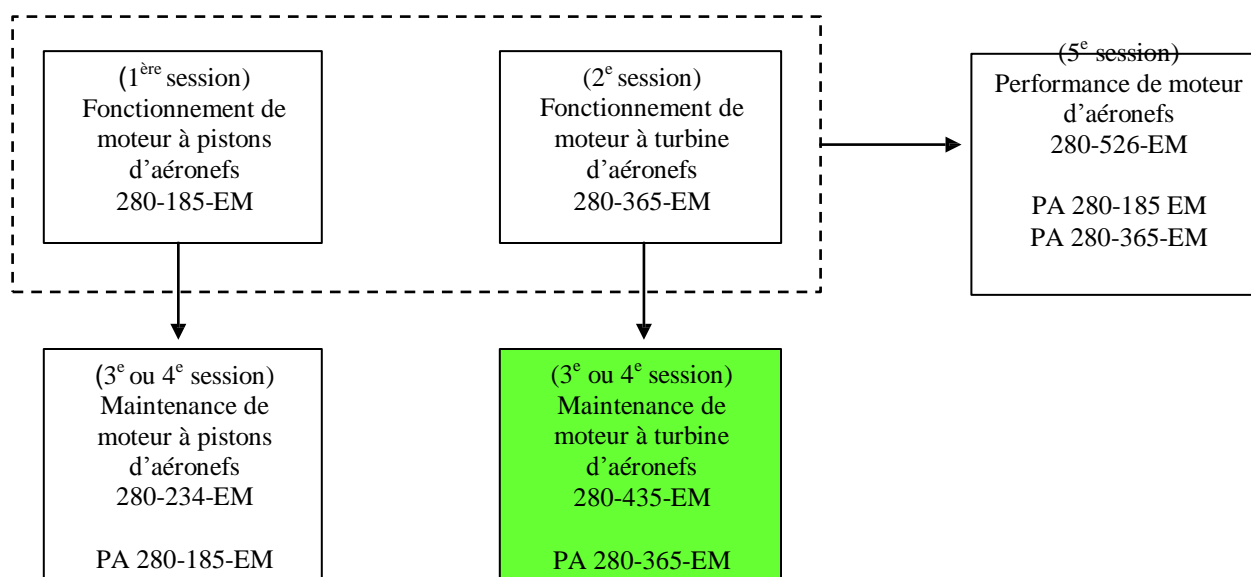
(1$^{ère}$ session)
Fonctionnement de moteur à pistons d'aéronefs
280-185-EM

(2$^{e}$ session)
Fonctionnement de moteur à turbine d'aéronefs
280-365-EM

(5$^{e}$ session)
Performance de moteur d'aéronefs
280-526-EM

PA 280-185 EM
PA 280-365-EM

(3$^{e}$ ou 4$^{e}$ session)
Maintenance de moteur à pistons d'aéronefs
280-234-EM

PA 280-185-EM

(3$^{e}$ ou 4$^{e}$ session)
Maintenance de moteur à turbine d'aéronefs
280-435-EM

PA 280-365-EM